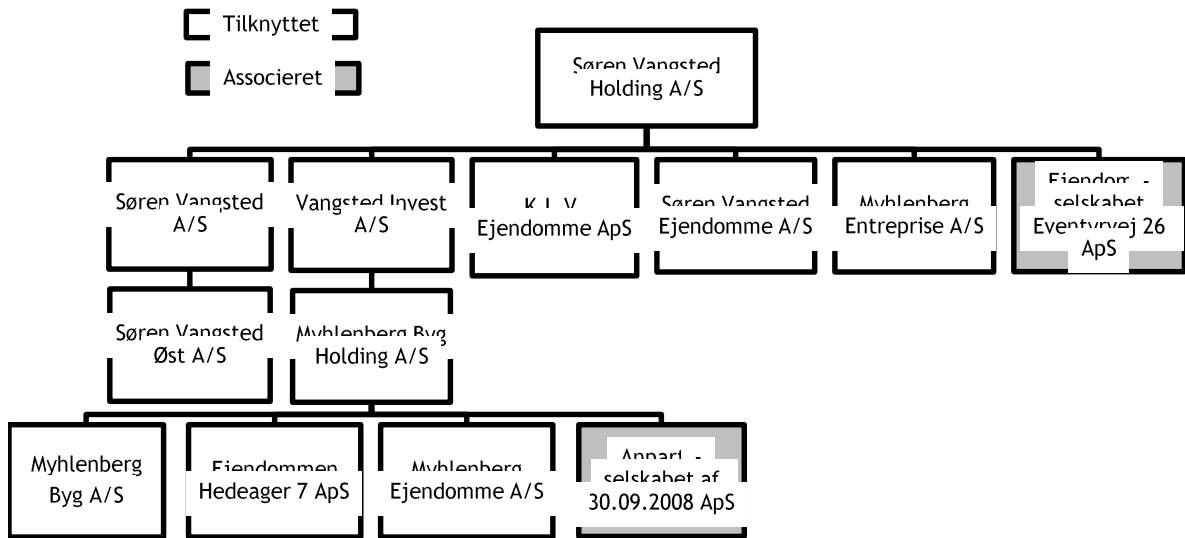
Tilknyttet

Associeret

Søren Vangsted Holding A/S

Søren Vangsted A/S

Vangsted Invest A/S

K.L.V. Ejendomme ApS

Søren Vangsted Ejendomme A/S

Myhlenberg Entreprise A/S

Ejendoms-selskabet Eventyrvej 26 ApS

Søren Vangsted Øst A/S

Myhlenberg Byg Holding A/S

Myhlenberg Byg A/S

Ejendommen Hedeager 7 ApS

Myhlenberg Ejendomme A/S

Anpart-selskabet af 30.09.2008 ApS